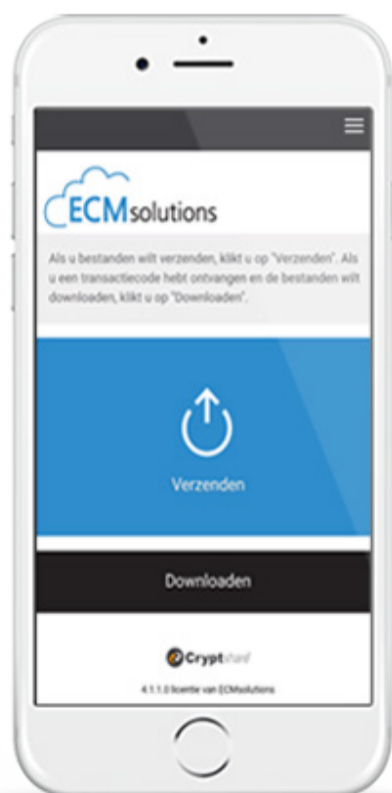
ECMsolutions

Als u bestanden wilt verzenden, klikt u op "Verzenden". Als u een transactiecode hebt ontvangen en de bestanden wilt downloaden, klikt u op "Downloaden".

Verzenden

Downloaden

Cryptshare

4.1.1.0 licentie van ECMsolutions